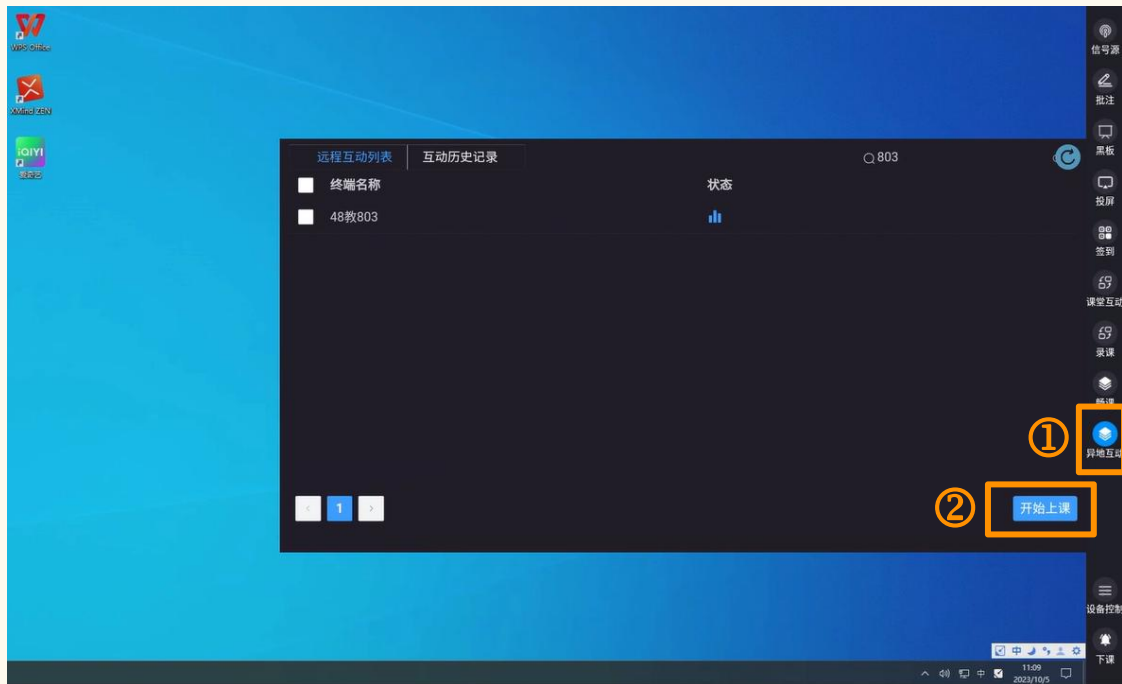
WPS Office

XMind ZEN

iQIYI
爱奇艺

远程互动列表 | 互动历史记录

803

| 终端名称 | 状态 |
|---|---|
| 48教803 | |

1

开始上课

①

②

信号源

批注

黑板

投屏

签到

课堂互动

录课

畅课

异地互动

设备控制

下课

中

11:09
2023/10/5